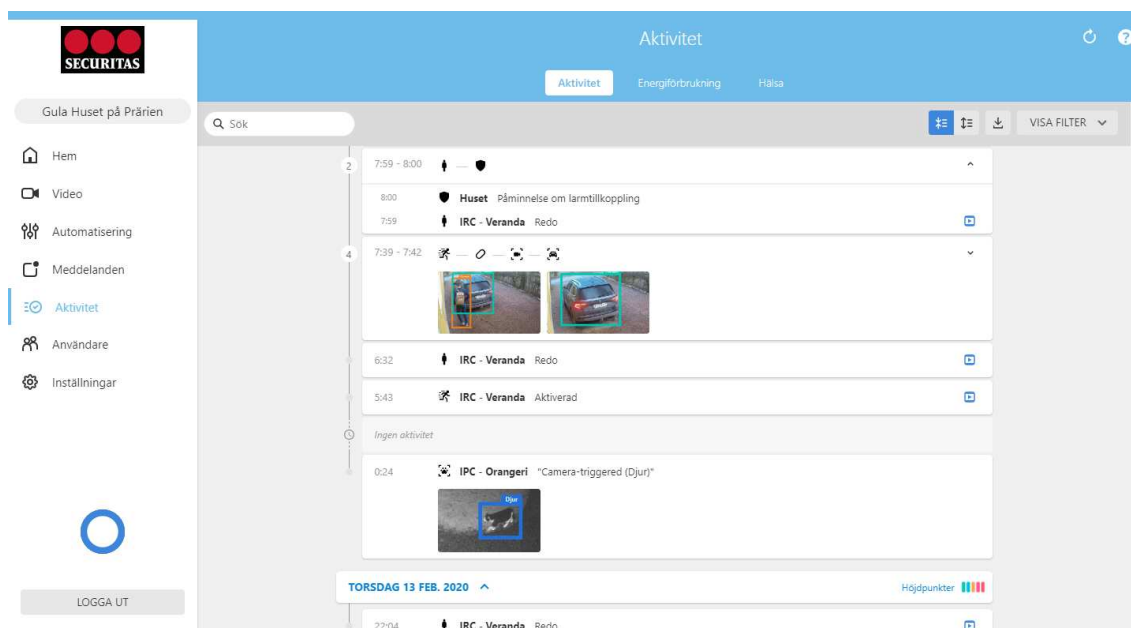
SECURITAS

Gula Huset på Prärien

Hem
Video
Automatisering
Meddelanden
Aktivitet
Användare
Inställningar

LOGGA UT

Aktivitet

Aktivitet
Energiförbrukning
Hälsa

Sök

VISA FILTER

2
7:59 - 8:00

8:00 Huset Påminnelse om larmtillkoppling
7:59 IRC - Veranda Redo

4
7:39 - 7:42

6:32 IRC - Veranda Redo

5:43 IRC - Veranda Aktiverad

Ingen aktivitet

0:24 IPC - Orangeri "Camera-triggered (Djur)"

Djur

TORSDAG 13 FEB. 2020

Höjdpunkter

22:04 IRC - Veranda Redo